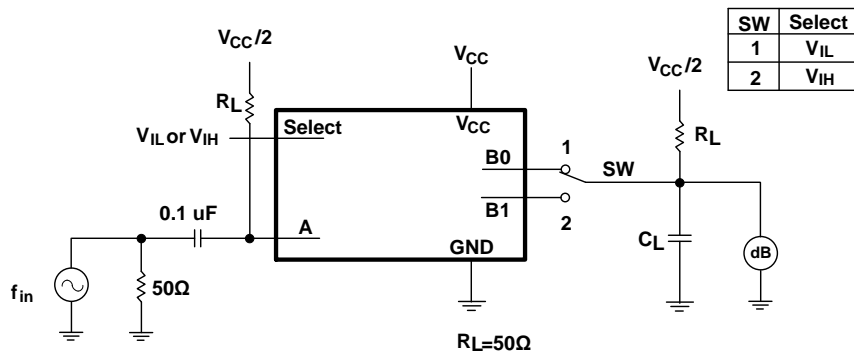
| SW | Select |
|---|---|
| 1 | $V_{IL}$ |
| 2 | $V_{IH}$ |

$V_{CC}/2$

$V_{CC}$

$V_{CC}/2$

$R_L$

$V_{IL}$ or $V_{IH}$

Select

$V_{CC}$

$R_L$

1

B0

SW

B1

2

0.1 uF

A

GND

$C_L$

dB

$f_{in}$

50Ω

$R_L$=50Ω